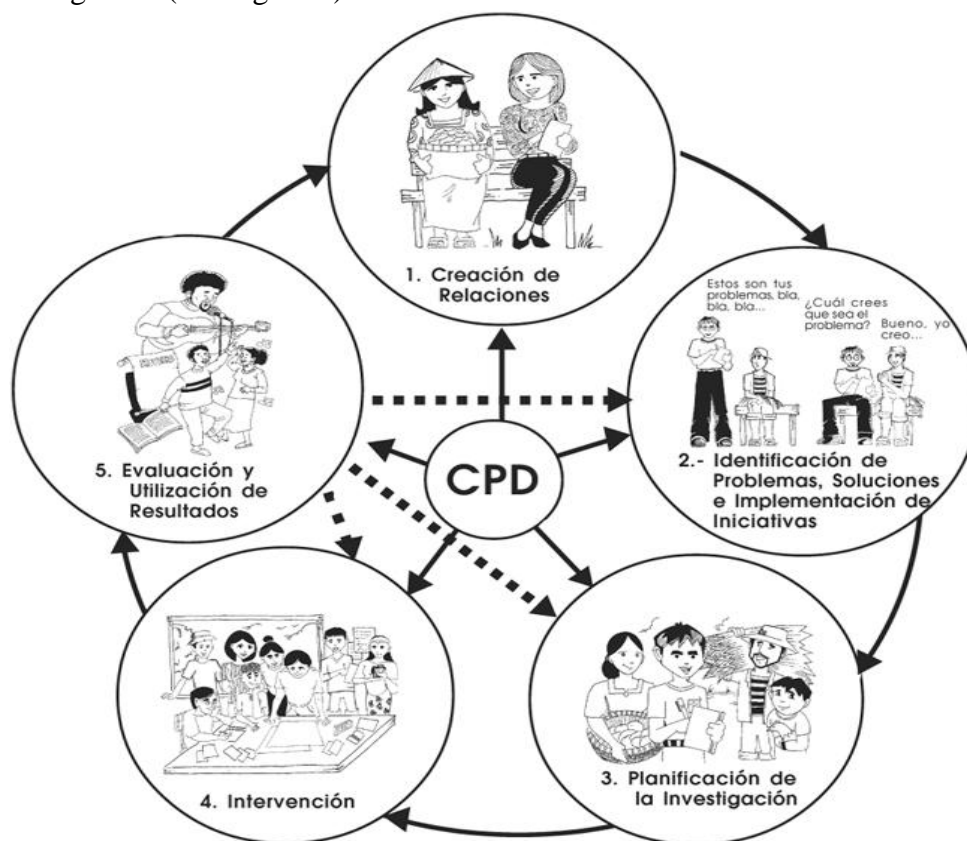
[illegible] (as in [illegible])

1. Creación de Relaciones

Estos son tus problemas, bla, bla, bla...

¿Cuál crees que sea el problema?

Bueno, yo creo...

2.- Identificación de Problemas, Soluciones e Implementación de Iniciativas

CPD

5. Evaluación y Utilización de Resultados

4. Intervención

3. Planificación de la Investigación